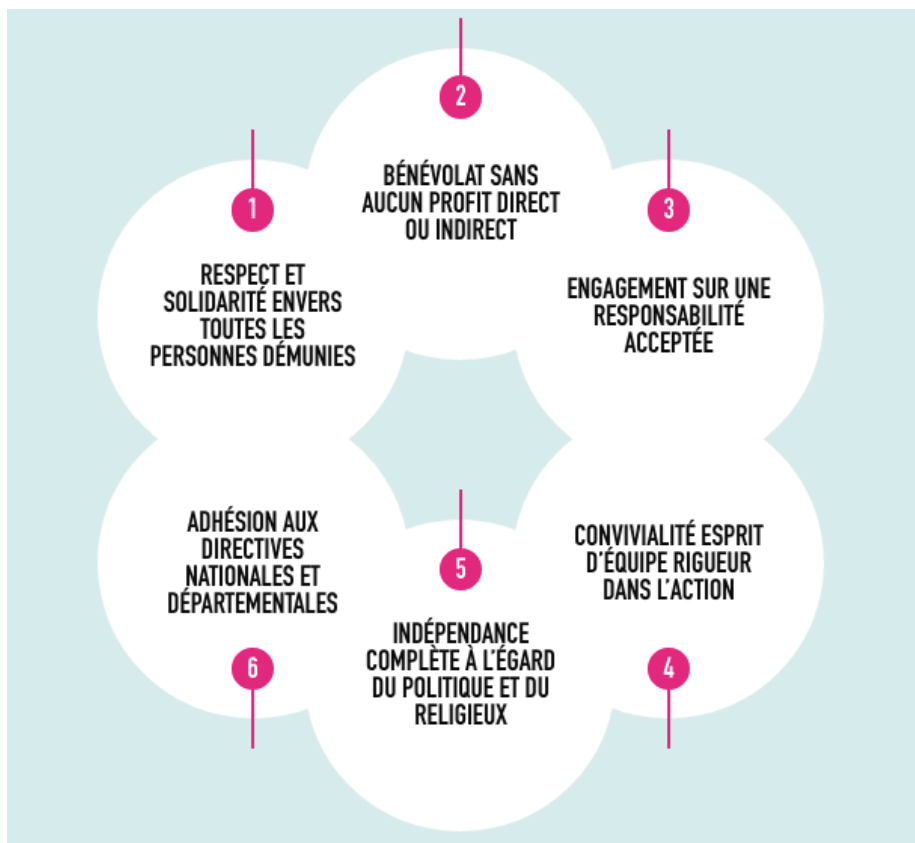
2

BÉNÉVOLAT SANS AUCUN PROFIT DIRECT OU INDIRECT

1

RESPECT ET SOLIDARITÉ ENVERS TOUTES LES PERSONNES DÉMUNIES

3

ENGAGEMENT SUR UNE RESPONSABILITÉ ACCEPTÉE

ADHÉSION AUX DIRECTIVES NATIONALES ET DÉPARTEMENTALES

6

5

INDÉPENDANCE COMPLÈTE À L'ÉGARD DU POLITIQUE ET DU RELIGIEUX

CONVIVIALITÉ ESPRIT D'ÉQUIPE RIGUEUR DANS L'ACTION

4